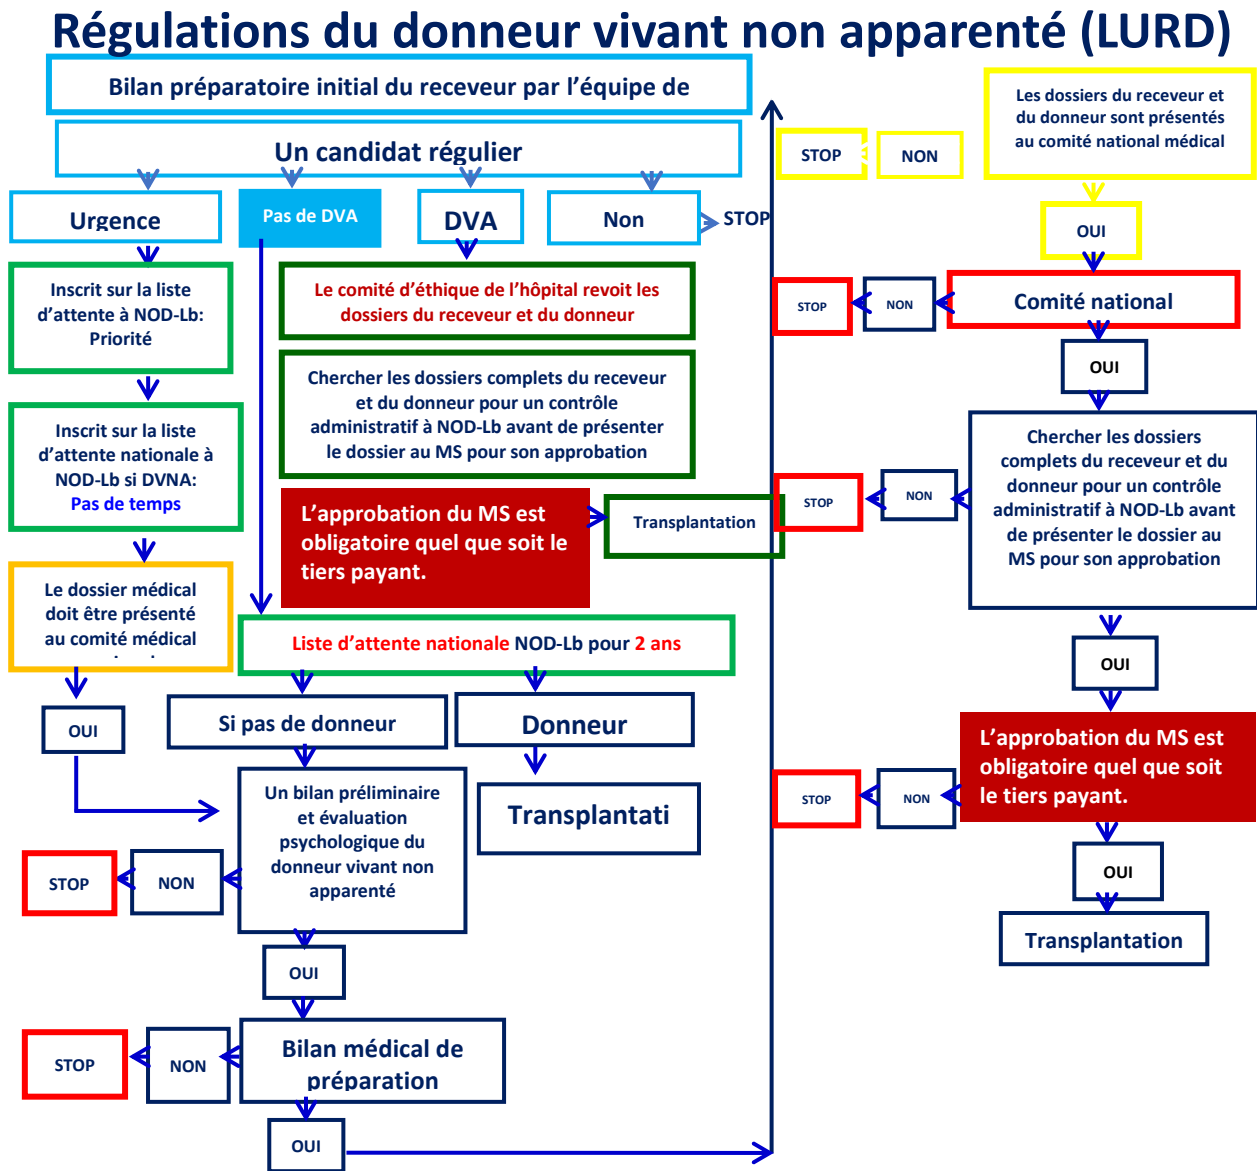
Régulations du donneur vivant non apparenté (LURD)

Bilan préparatoire initial du receveur par l'équipe de

Un candidat régulier

Urgence

Pas de DVA

DVA

Non

STOP

Inscrit sur la liste d'attente à NOD-Lb: Priorité

Le comité d'éthique de l'hôpital revoit les dossiers du receveur et du donneur

Chercher les dossiers complets du receveur et du donneur pour un contrôle administratif à NOD-Lb avant de présenter le dossier au MS pour son approbation

Inscrit sur la liste d'attente nationale à NOD-Lb si DVNA: Pas de temps

L'approbation du MS est obligatoire quel que soit le tiers payant.

Transplantation

Le dossier médical doit être présenté au comité médical

Liste d'attente nationale NOD-Lb pour 2 ans

OUI

Si pas de donneur

Donneur

Transplantati

Un bilan préliminaire et évaluation psychologique du donneur vivant non apparenté

STOP

NON

OUI

Bilan médical de préparation

STOP

NON

OUI

STOP

NON

Les dossiers du receveur et du donneur sont présentés au comité national médical

OUI

STOP

NON

Comité national

OUI

Chercher les dossiers complets du receveur et du donneur pour un contrôle administratif à NOD-Lb avant de présenter le dossier au MS pour son approbation

STOP

NON

OUI

L'approbation du MS est obligatoire quel que soit le tiers payant.

STOP

NON

OUI

Transplantation